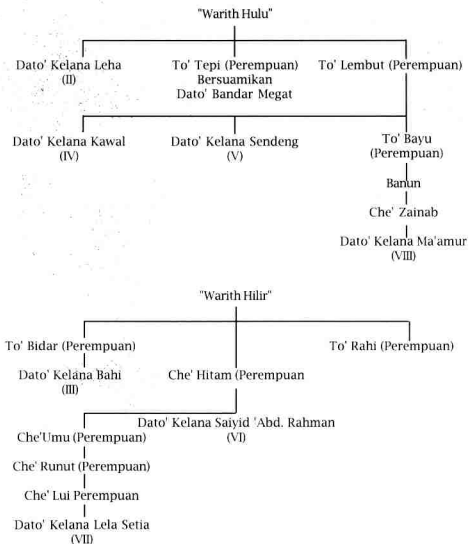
"Warith Hulu"

Dato' Kelana Leha
(II)

To' Tepi (Perempuan)
Bersuamikan
Dato' Bandar Megat

To' Lembut (Perempuan)

Dato' Kelana Kawal
(IV)

Dato' Kelana Sendeng
(V)

To' Bayu
(Perempuan)

Banun

Che' Zainab

Dato' Kelana Ma'amur
(VIII)

"Warith Hilir"

To' Bidar (Perempuan)

To' Rahi (Perempuan)

Dato' Kelana Bahi
(III)

Che' Hitam (Perempuan

Dato' Kelana Saiyid 'Abd. Rahman
(VI)

Che'Umu (Perempuan)

Che' Runut (Perempuan)

Che' Lui Perempuan

Dato' Kelana Lela Setia
(VII)